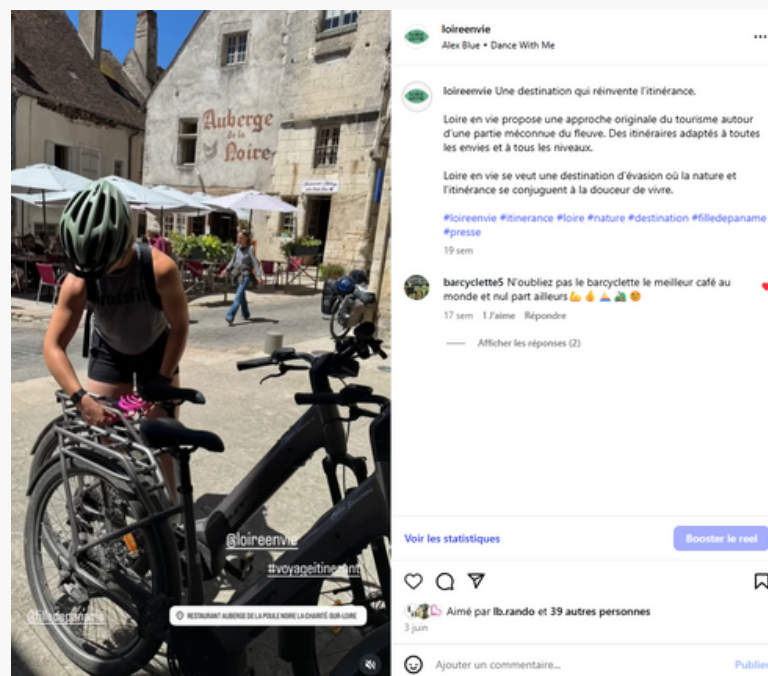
Auberge de la Loire

@loireenvie

#voyageitinerant

@filledepaname

RESTAURANT AUBERGE DE LA POULE NOIRE LA CHARITÉ-SUR-LOIRE

loireenvie
Alex Blue • Dance With Me

loireenvie Une destination qui réinvente l'itinérance.

Loire en vie propose une approche originale du tourisme autour d'une partie méconnue du fleuve. Des itinéraires adaptés à toutes les envies et à tous les niveaux.

Loire en vie se veut une destination d'évasion où la nature et l'itinérance se conjuguent à la douceur de vivre.

#loireenvie #itinerance #loire #nature #destination #filledepaname #presse

19 sem

barcyclette5 N'oubliez pas le barcyclette le meilleur café au monde et nul part ailleurs 💪👌🙏🏞️😉

17 sem 1 J'aime Répondre

Afficher les réponses (2)

Voir les statistiques

Booster le reel

Aimé par lb.rando et 39 autres personnes

3 juin

Ajouter un commentaire...

Publier